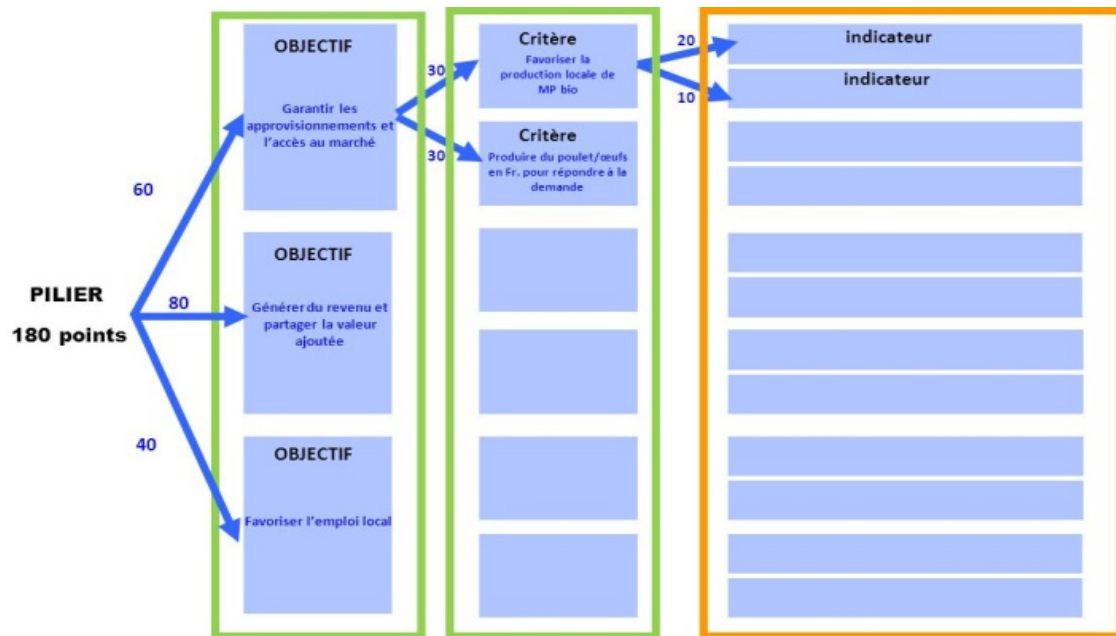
PILIER
180 points

60

80

40

OBJECTIF

Garantir les approvisionnements et l'accès au marché

OBJECTIF

Générerdu revenu et partager la valeur ajoutée

OBJECTIF

Favoriser l'emploi local

30

30

Critère
Favoriser la production locale de MP bio

Critère
Produire du poulet/œufs en Fr. pour répondre à la demande

20

10

indicateur

indicateur